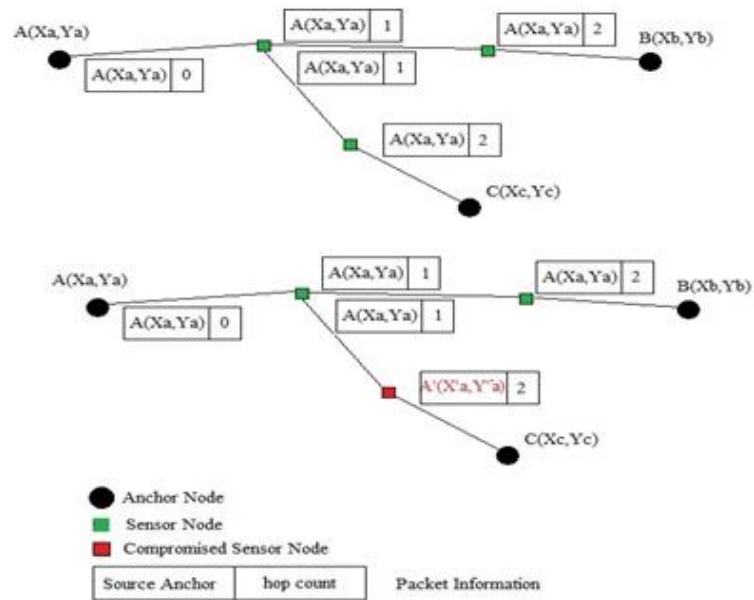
A(Xa,Ya)

A(Xa,Ya) | 1

A(Xa,Ya) | 2

B(Xb,Yb)

A(Xa,Ya) | 0

A(Xa,Ya) | 1

A(Xa,Ya) | 2

C(Xc,Yc)

A(Xa,Ya)

A(Xa,Ya) | 1

A(Xa,Ya) | 2

B(Xb,Yb)

A(Xa,Ya) | 0

A(Xa,Ya) | 1

A'(X'a,Y'a) | 2

C(Xc,Yc)

Anchor Node

Sensor Node

Compromised Sensor Node

| Source Anchor | hop count |
|---|---|

Packet Information